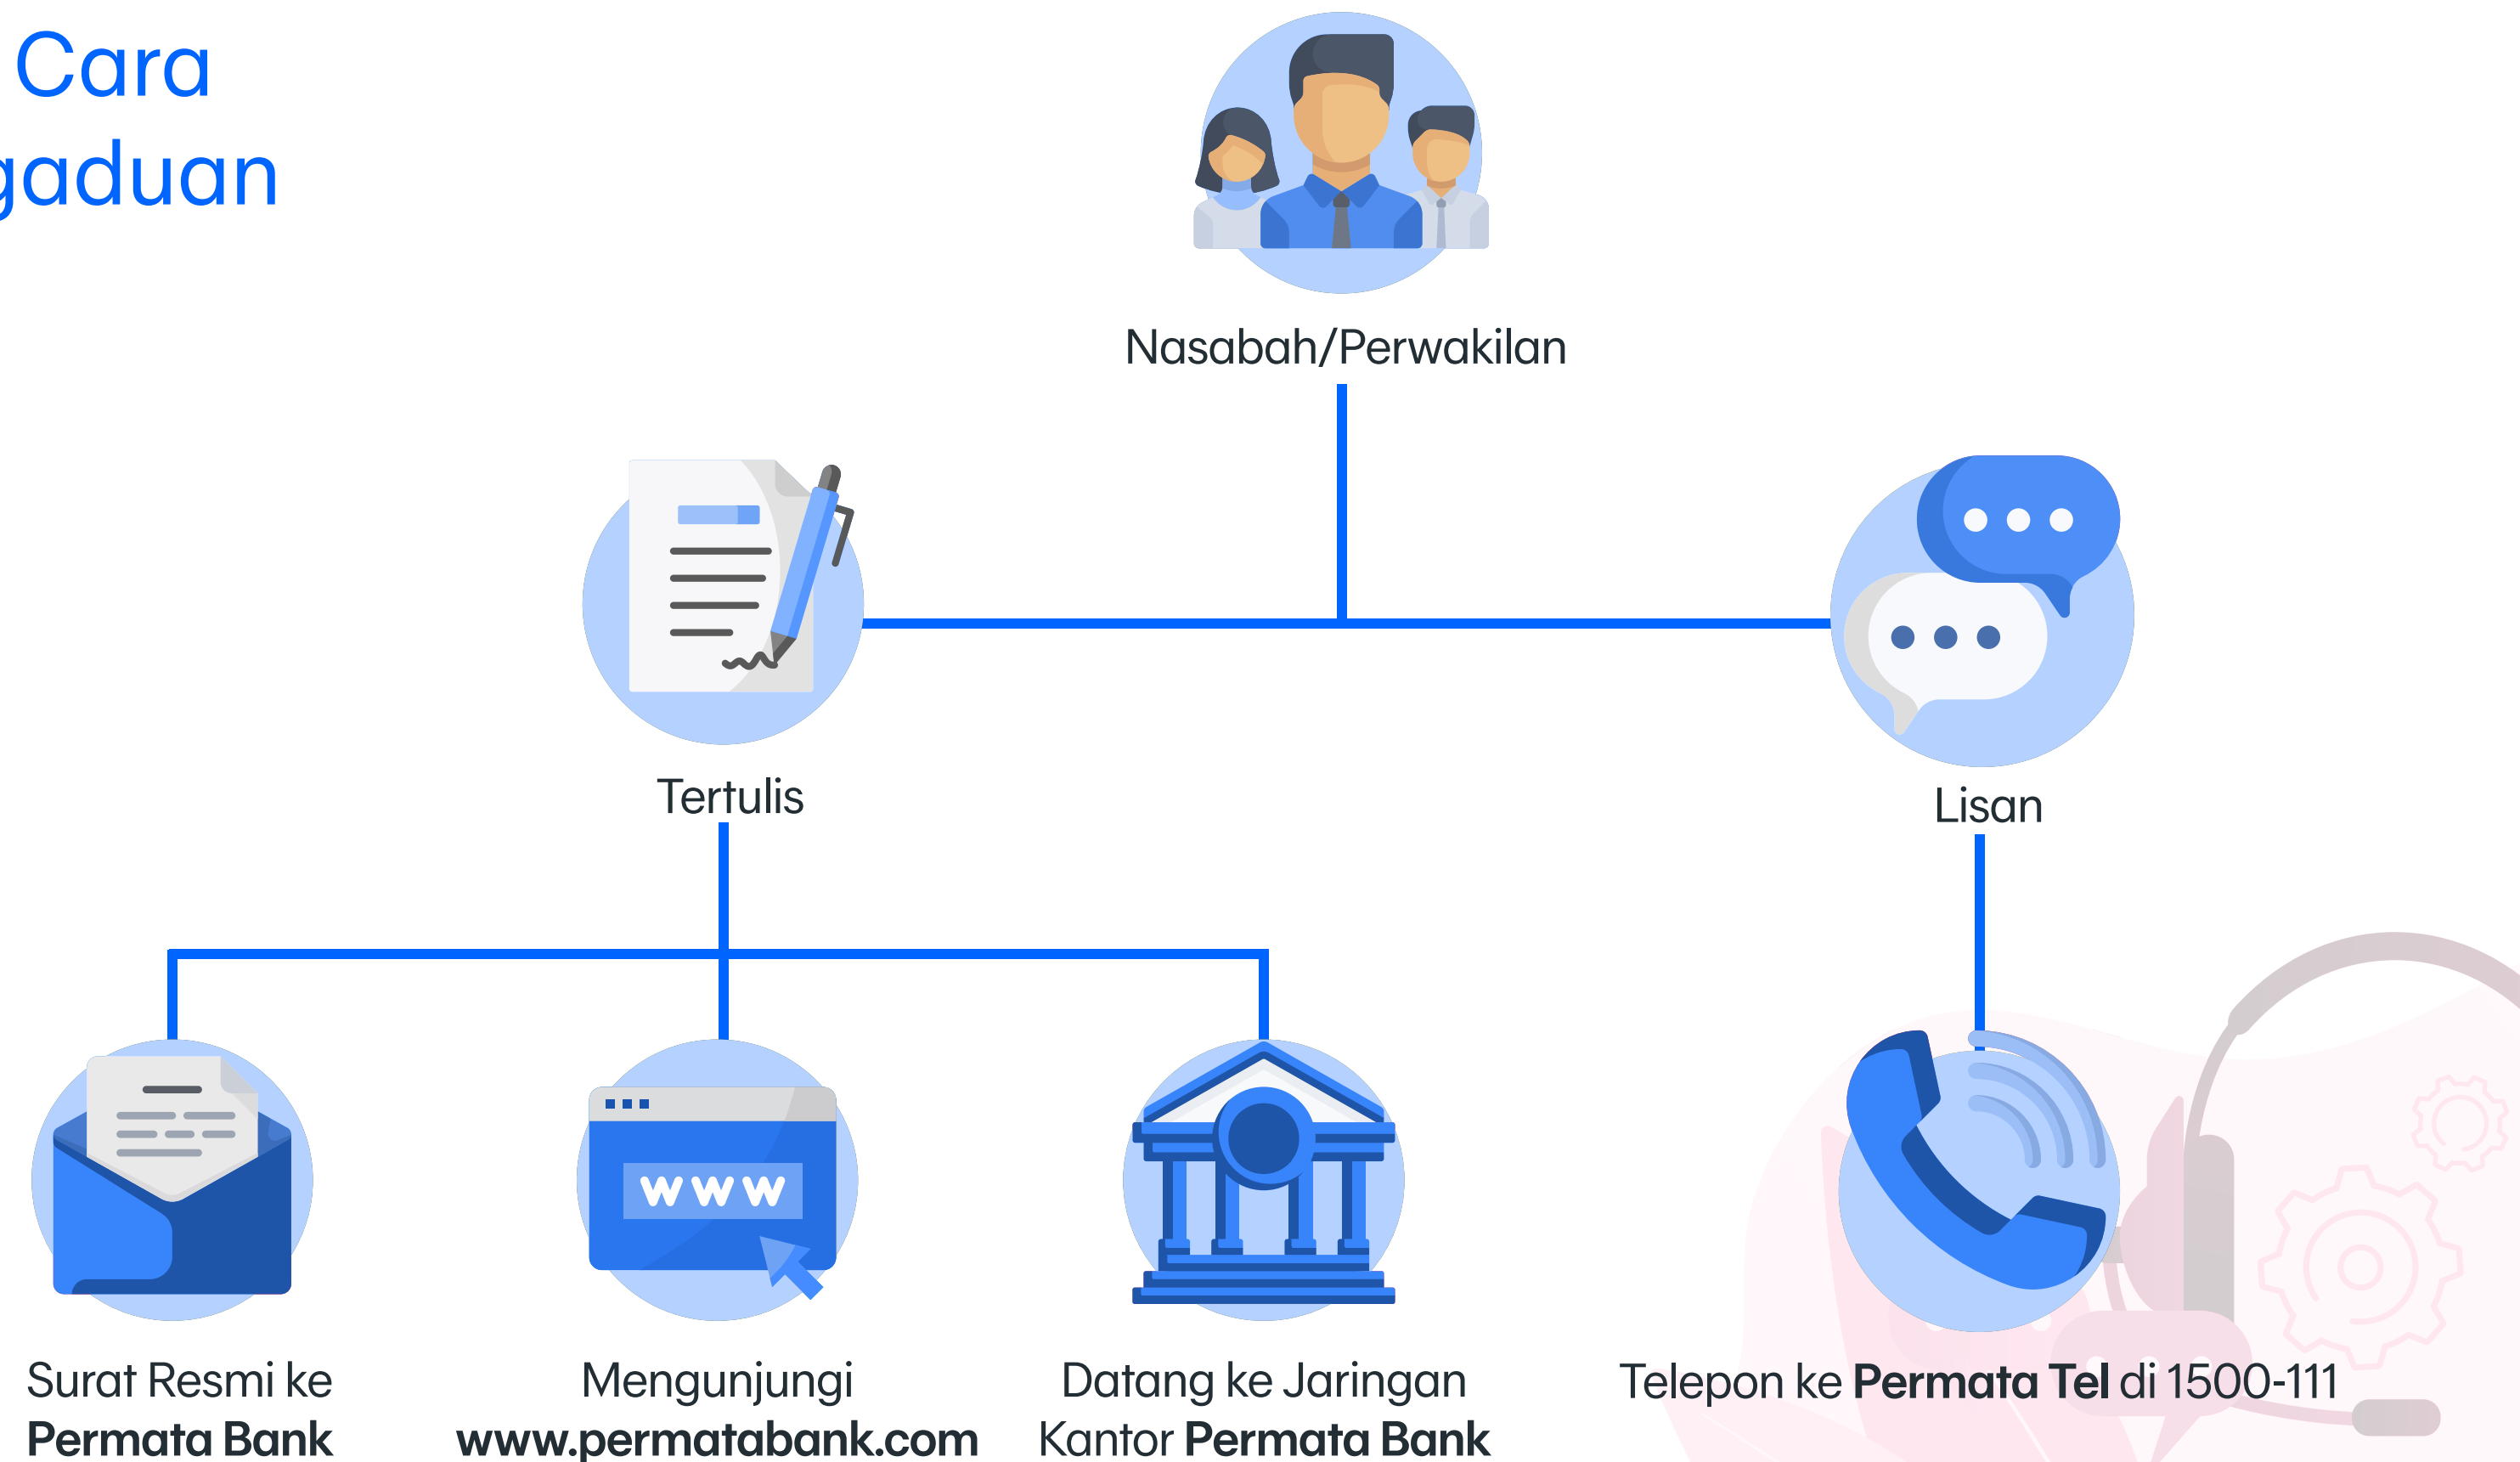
Cara
gaduan

Nasabah/Perwakilan

Tertulis

Lisan

Surat Resmi ke **Permata Bank**

Mengunjungi **www.permatabank.com**

Datang ke Jaringan Kantor **Permata Bank**

www

Telepon ke **Permata Tel** di 1500-111